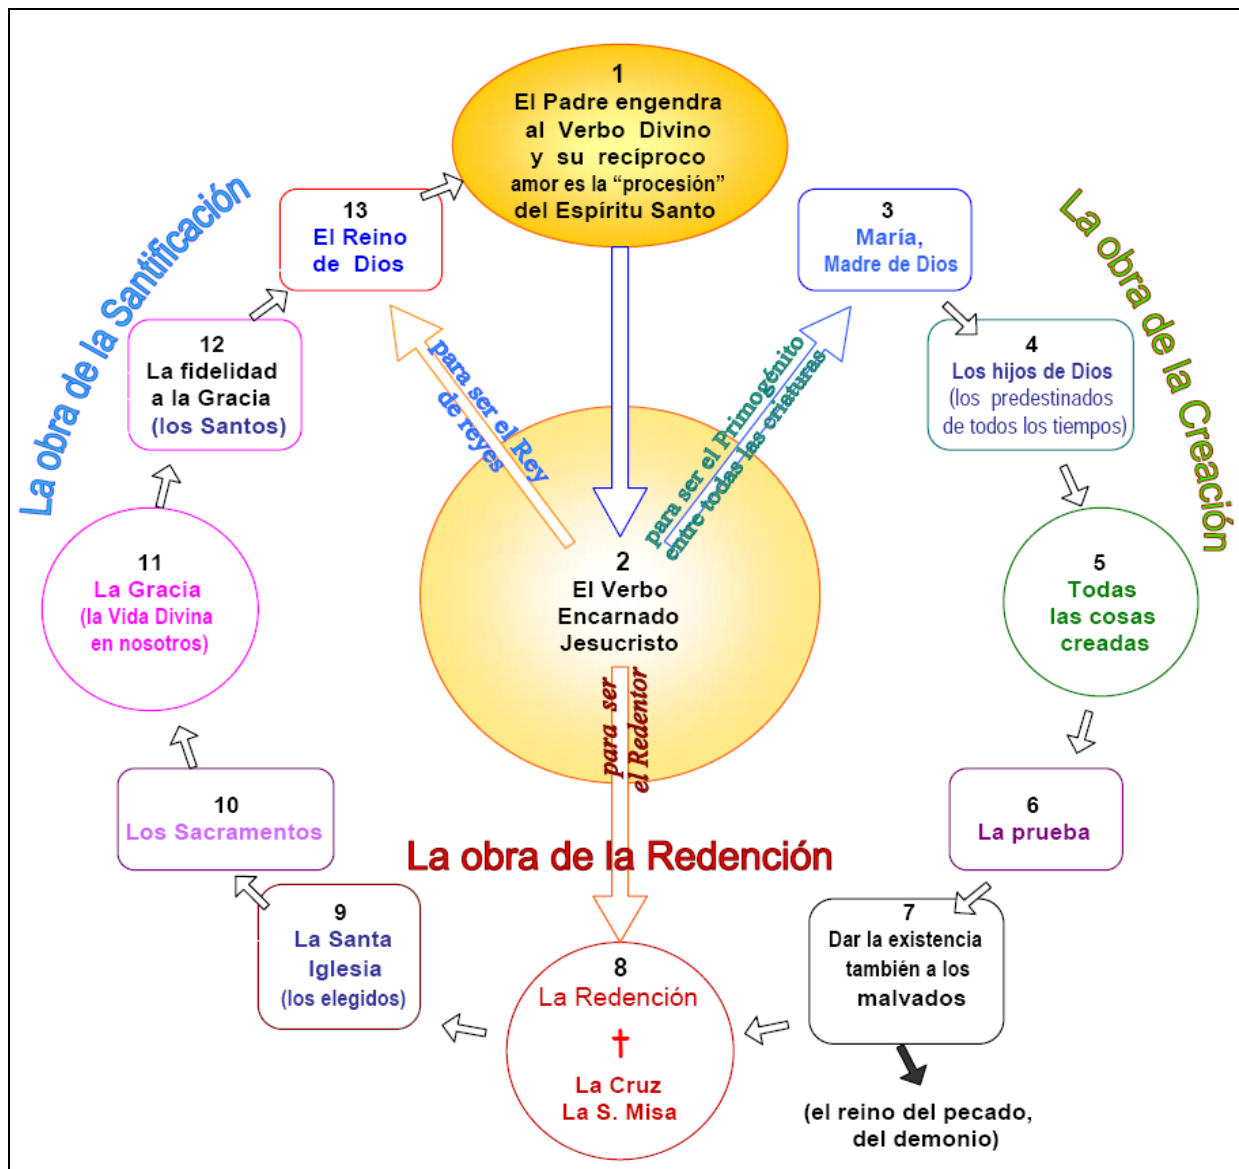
1
El Padre engendra al Verbo Divino y su recíproco amor es la “procesión” del Espíritu Santo

La obra de la Santificación

La obra de la Creación

13
El Reino de Dios

3
María, Madre de Dios

12
La fidelidad a la Gracia (los Santos)

para ser el Rey de reyes

para ser el Primogénito entre todas las criaturas

4
Los hijos de Dios (los predestinados de todos los tiempos)

2
El Verbo Encarnado Jesucristo

11
La Gracia (la Vida Divina en nosotros)

5
Todas las cosas creadas

para ser el Redentor

10
Los Sacramentos

6
La prueba

La obra de la Redención

9
La Santa Iglesia (los elegidos)

8
La Redención
†
La Cruz
La S. Misa

7
Dar la existencia también a los malvados

(el reino del pecado, del demonio)